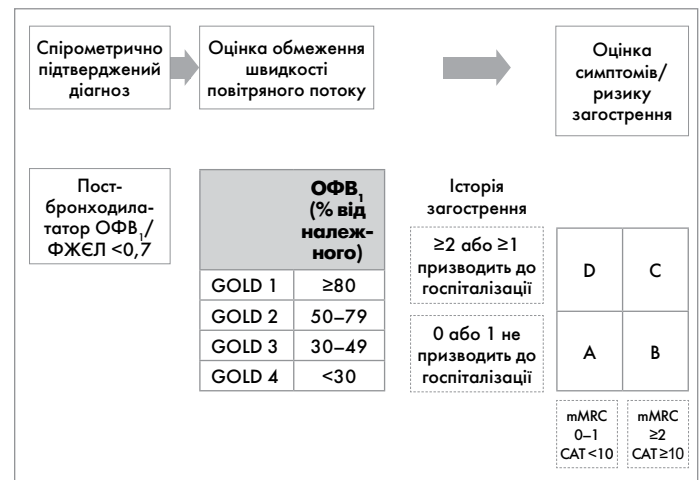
Спірометрично підтверджений діагноз

Оцінка обмеження швидкості повітряного потоку

Оцінка симптомів/ ризику загострення

Постбронходилататор ОФВ$_1$/ ФЖЕЛ <0,7

| | ОФВ$_1$ (% від належного) |
|---|---|
| GOLD 1 | ≥80 |
| GOLD 2 | 50–79 |
| GOLD 3 | 30–49 |
| GOLD 4 | <30 |

Історія загострення

≥2 або ≥1 призводить до госпіталізації

0 або 1 не призводить до госпіталізації

| D | C |
|---|---|
| A | B |

mMRC 0–1 CAT<10

mMRC ≥2 CAT≥10